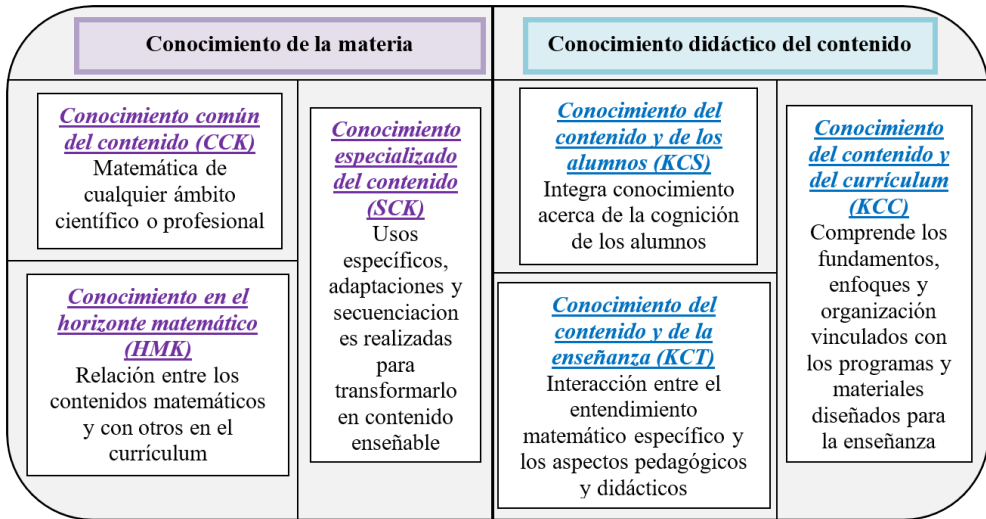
Conocimiento de la materia

Conocimiento común del contenido (CCK)
Matemática de cualquier ámbito científico o profesional

Conocimiento en el horizonte matemático (HMK)
Relación entre los contenidos matemáticos y con otros en el currículum

Conocimiento especializado del contenido (SCK)
Usos específicos, adaptaciones y secuenciaciones realizadas para transformarlo en contenido enseñable

Conocimiento didáctico del contenido

Conocimiento del contenido y de los alumnos (KCS)
Integra conocimiento acerca de la cognición de los alumnos

Conocimiento del contenido y de la enseñanza (KCT)
Interacción entre el entendimiento matemático específico y los aspectos pedagógicos y didácticos

Conocimiento del contenido y del currículum (KCC)
Comprende los fundamentos, enfoques y organización vinculados con los programas y materiales diseñados para la enseñanza